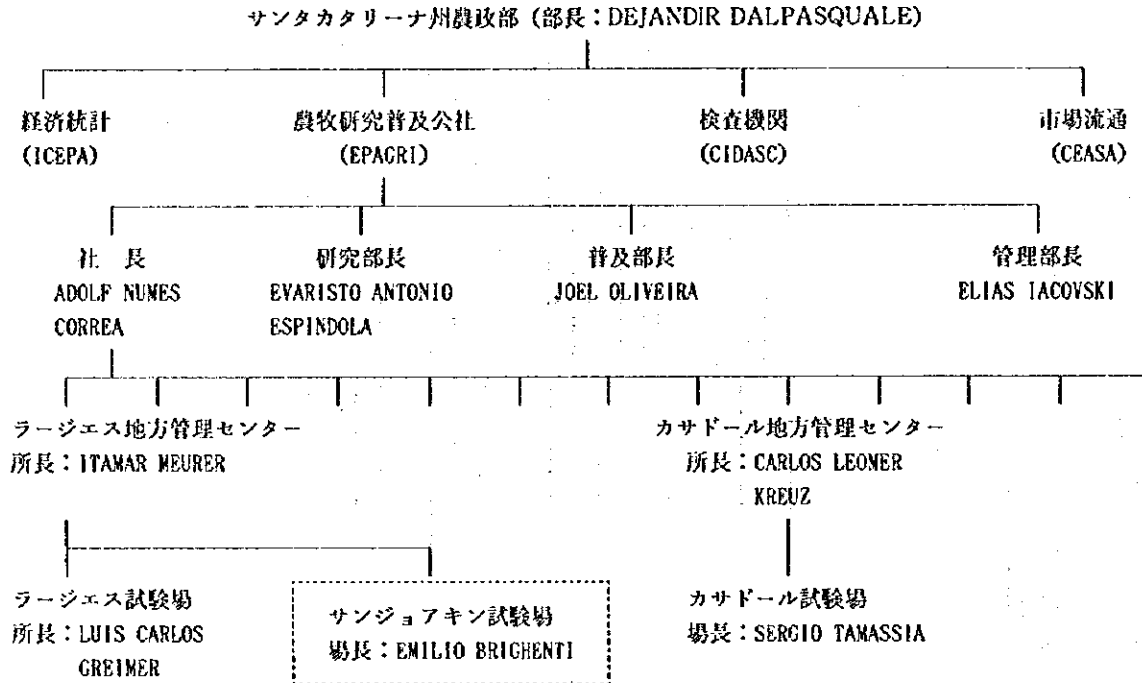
サンタカタリーナ州農政部（部長：DEJANDIR DALPASQUALE）

経済統計
(ICEPA)

農牧研究普及公社
(EPAGRI)

検査機関
(CIDASC)

市場流通
(CEASA)

社　長
ADOLF NUNES CORREA

研究部長
EVARISTO ANTONIO ESPINDOLA

普及部長
JOEL OLIVEIRA

管理部長
ELIAS IACOVSKI

ラージェス地方管理センター
所長：ITAMAR MEURER

カサドール地方管理センター
所長：CARLOS LEONER KREUZ

ラージェス試験場
所長：LUIS CARLOS GREIMER

サンジョアキン試験場
場長：EMILIO BRIGHENTI

カサドール試験場
場長：SERGIO TAMASSIA